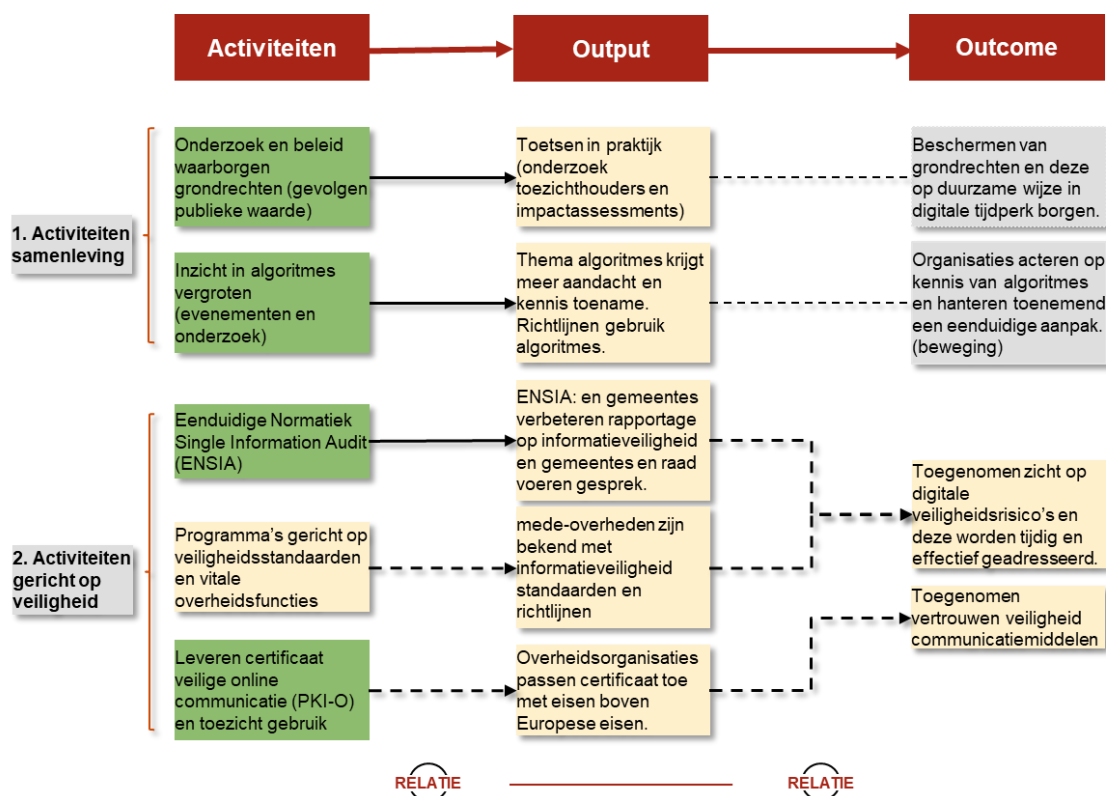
Activiteiten

Output

Outcome

1. Activiteiten samenleving

Onderzoek en beleid waarborgen grondrechten (gevolgen publieke waarde)

Toetsen in praktijk (onderzoek toezichthouders en impactassessments)

Beschermen van grondrechten en deze op duurzame wijze in digitale tijdperk borgen.

Inzicht in algoritmes vergroten (evenementen en onderzoek)

Thema algoritmes krijgt meer aandacht en kennis toename. Richtlijnen gebruik algoritmes.

Organisaties acteren op kennis van algoritmes en hanteren toenemend een eenduidige aanpak. (beweging)

2. Activiteiten gericht op veiligheid

Eenduidige Normatiek Single Information Audit (ENSIA)

ENSIA: en gemeentes verbeteren rapportage op informatieveiligheid en gemeentes en raad voeren gesprek.

Programma's gericht op veiligheidsstandaarden en vitale overheidsfuncties

mede-overheden zijn bekend met informatieveiligheid standaarden en richtlijnen

Toegenomen zicht op digitale veiligheidsrisico's en deze worden tijdig en effectief geadresseerd.

Leveren certificaat veilige online communicatie (PKI-O) en toezicht gebruik

Overheidsorganisaties passen certificaat toe met eisen boven Europese eisen.

Toegenomen vertrouwen veiligheid communicatiemiddelen

RELATIE

RELATIE